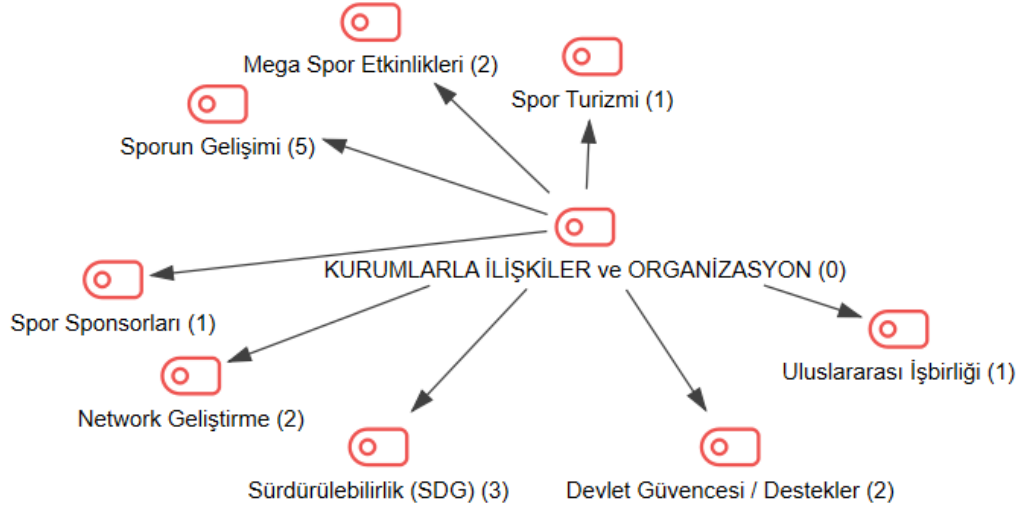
Mega Spor Etkinlikleri (2)

Spor Turizmi (1)

Sporun Gelişimi (5)

KURUMLARLA İLİŞKİLER ve ORGANİZASYON (0)

Spor Sponsorları (1)

Uluslararası İşbirliği (1)

Network Geliştirme (2)

Sürdürülebilirlik (SDG) (3)

Devlet Güvencesi / Destekler (2)